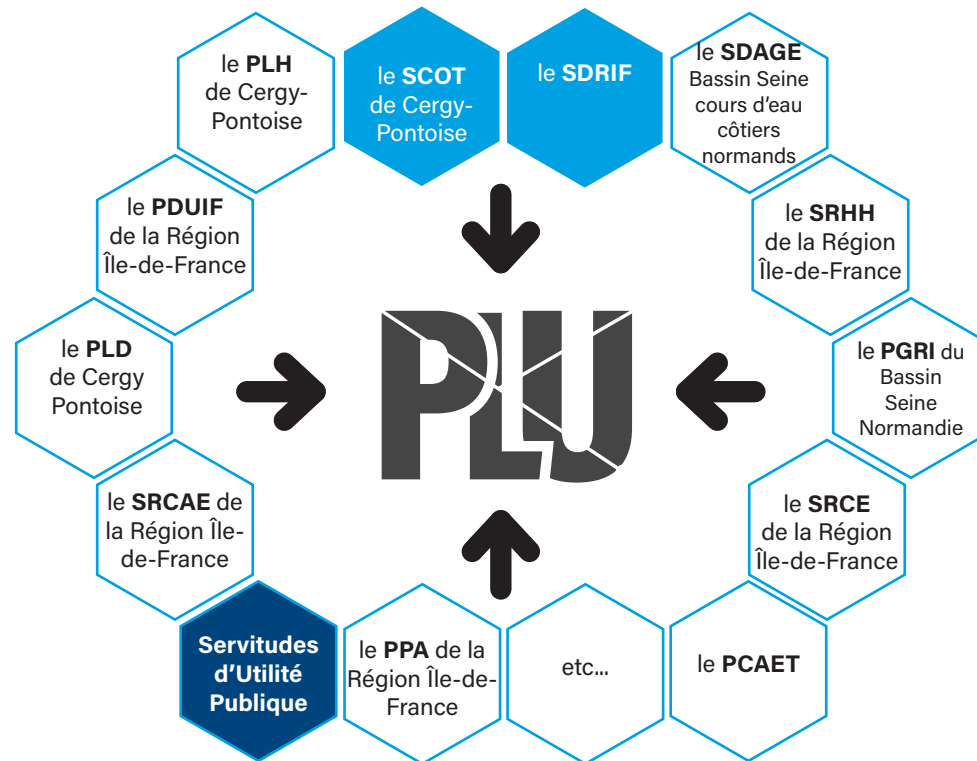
le **PLH** de Cergy-Pontoise

le **SCOT** de Cergy-Pontoise

le **SDRIF**

le **SDAGE** Bassin Seine cours d'eau côtiers normands

le **PDUIF** de la Région Île-de-France

le **SRHH** de la Région Île-de-France

le **PLD** de Cergy Pontoise

PLU

le **PGRI** du Bassin Seine Normandie

le **SRCAE** de la Région Île-de-France

le **SRCE** de la Région Île-de-France

**Servitudes d'Utilité Publique**

le **PPA** de la Région Île-de-France

etc…

le **PCAET**